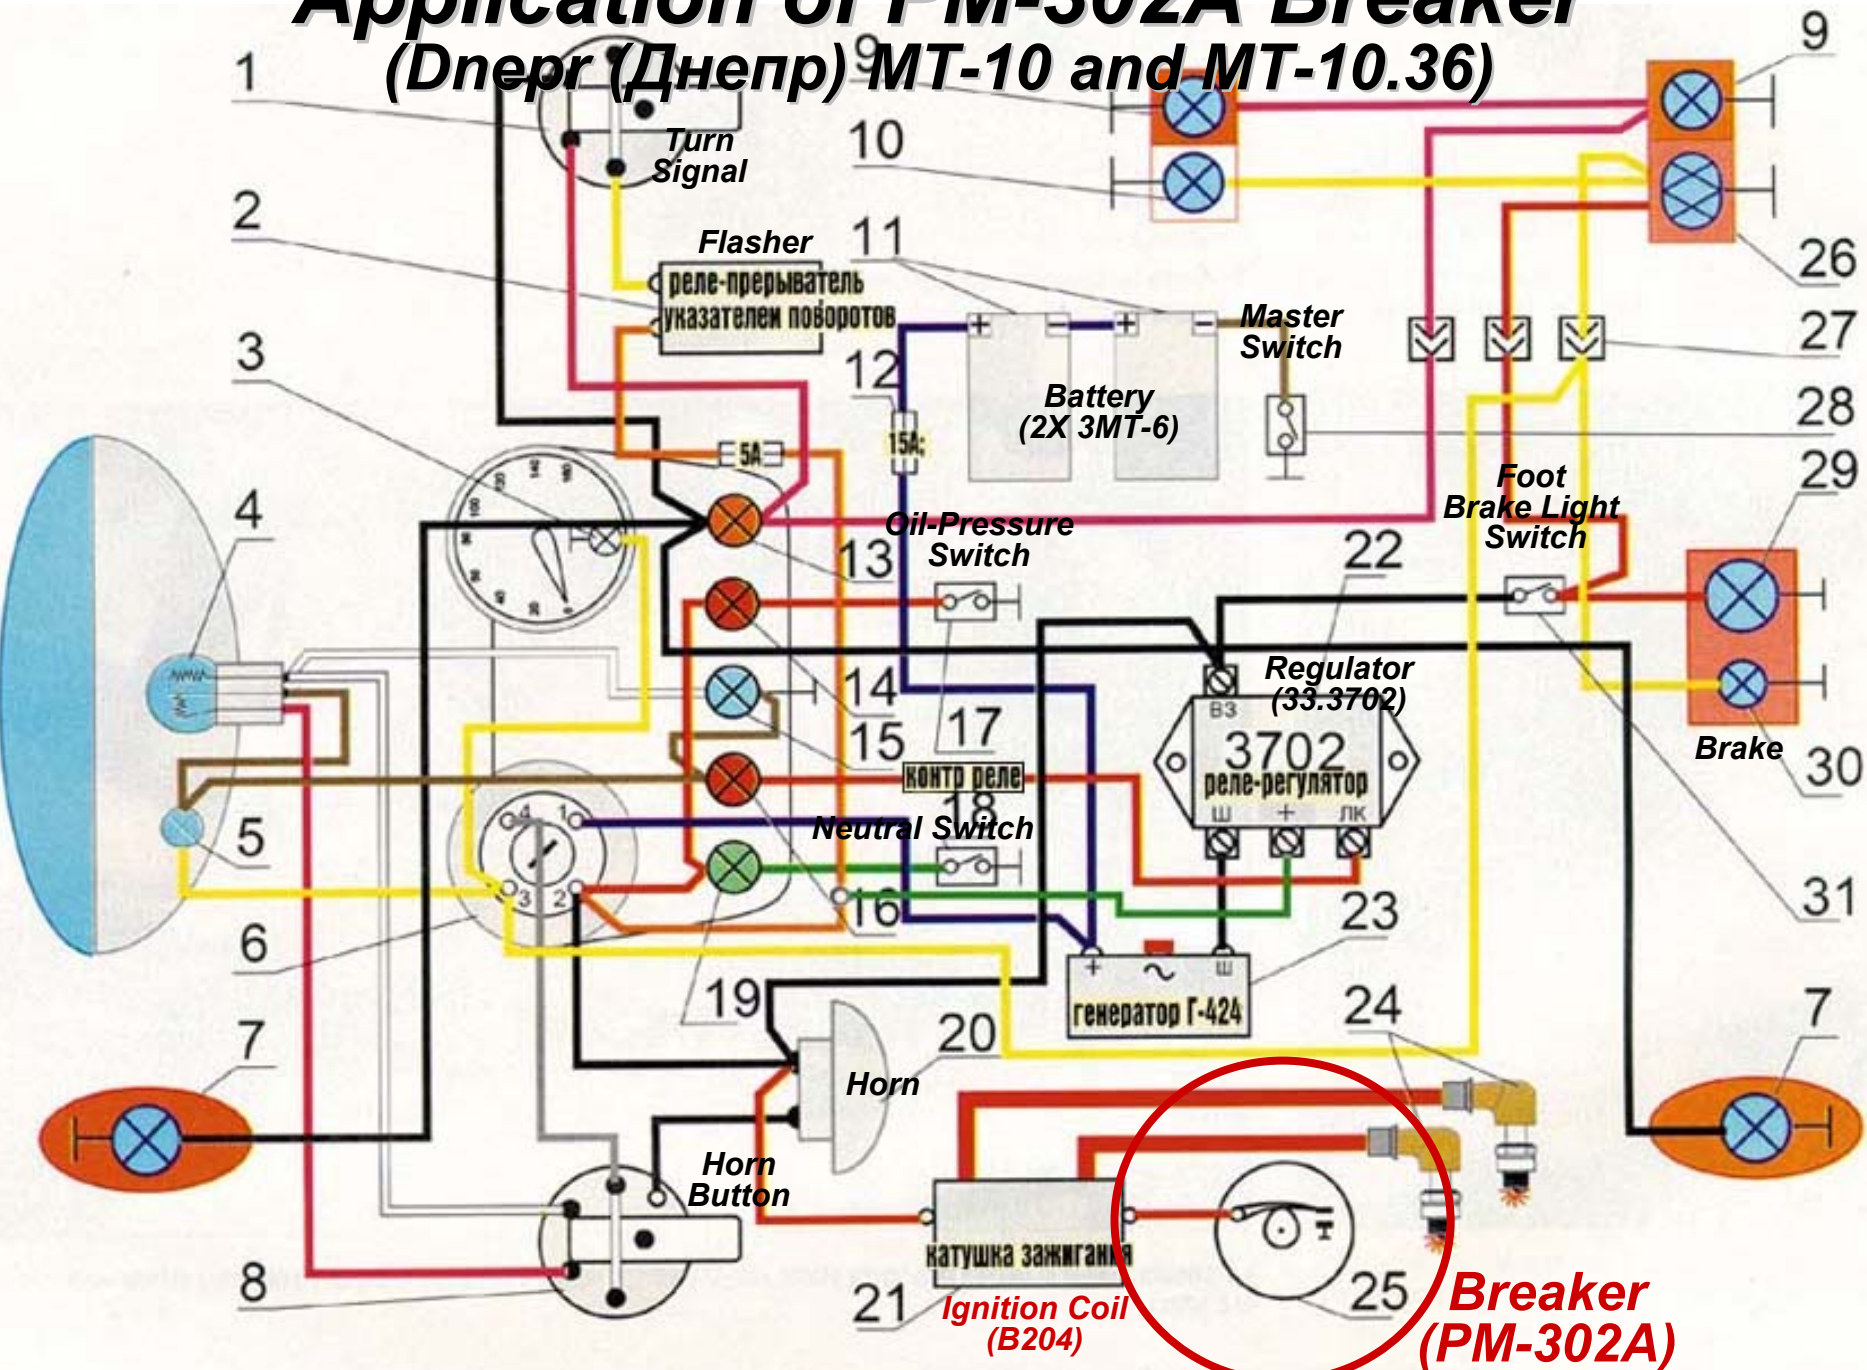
Application of PM-302A Breaker
(Dnepr (Днепр) MT-10 and MT-10.36)

1
9
Turn Signal
10
9
2
Flasher
реле-прерыватель указателей поворотов
11
Master Switch
26
27
3
12
15A
5A
Battery (2X 3MT-6)
28
29
4
Foot Brake Light Switch
13
Oil-Pressure Switch
22
14
Regulator (33.3702)
B3
3702
реле-регулятор
Ш + ЛК
Brake
30
5
15
17
контр реле
18
Neutral Switch
4 1
3 2
16
31
6
23
+ ~ Ш
генератор Г-424
19
24
7
7
20
Horn
Horn Button
8
катушка зажигания
21
Ignition Coil (B204)
25
Breaker (PM-302A)